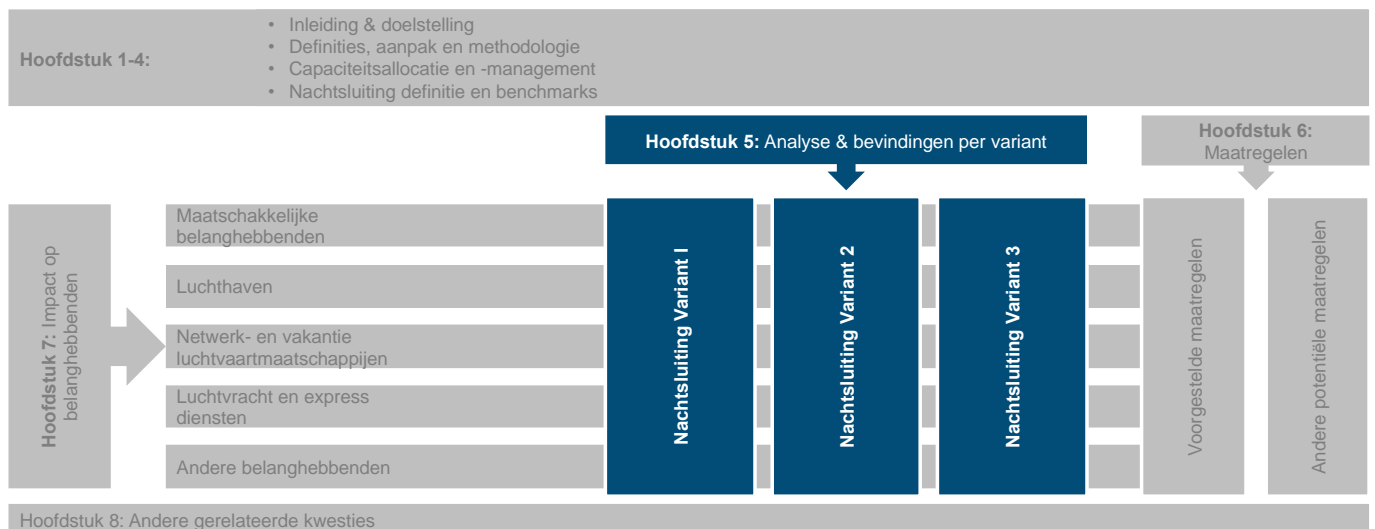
Hoofdstuk 1-4:

• Inleiding & doelstelling
• Definities, aanpak en methodologie
• Capaciteitsallocatie en -management
• Nachtsluiting definitie en benchmarks

Hoofdstuk 5: Analyse & bevindingen per variant

Hoofdstuk 6: Maatregelen

Hoofdstuk 7: Impact op belanghebbenden

Maatschakkelijke belanghebbenden

Luchthaven

Netwerk- en vakantie luchtvaartmaatschappijen

Luchtvracht en express diensten

Andere belanghebbenden

Nachtsluiting Variant I

Nachtsluiting Variant 2

Nachtsluiting Variant 3

Voorgestelde maatregelen

Andere potentiële maatregelen

Hoofdstuk 8: Andere gerelateerde kwesties